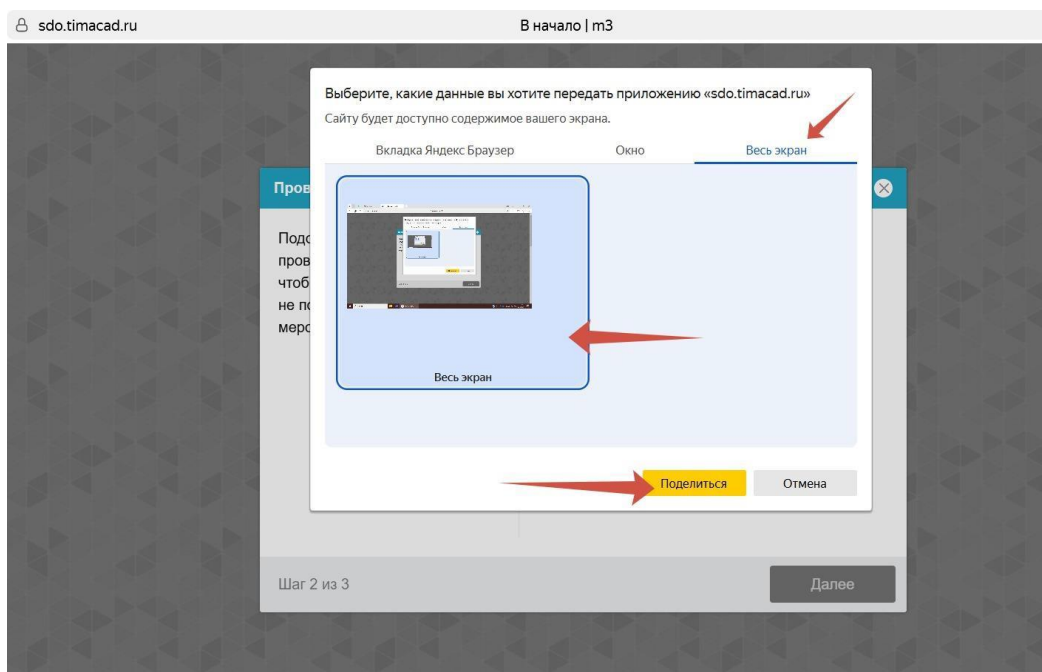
sdo.timacad.ru

В начало | m3

Выберите, какие данные вы хотите передать приложению «sdo.timacad.ru»

Сайту будет доступно содержимое вашего экрана.

Вкладка Яндекс Браузер

Окно

Весь экран

Пров

Подс
пров
чтоб
не по
меро

Весь экран

Поделиться

Отмена

Шаг 2 из 3

Далее